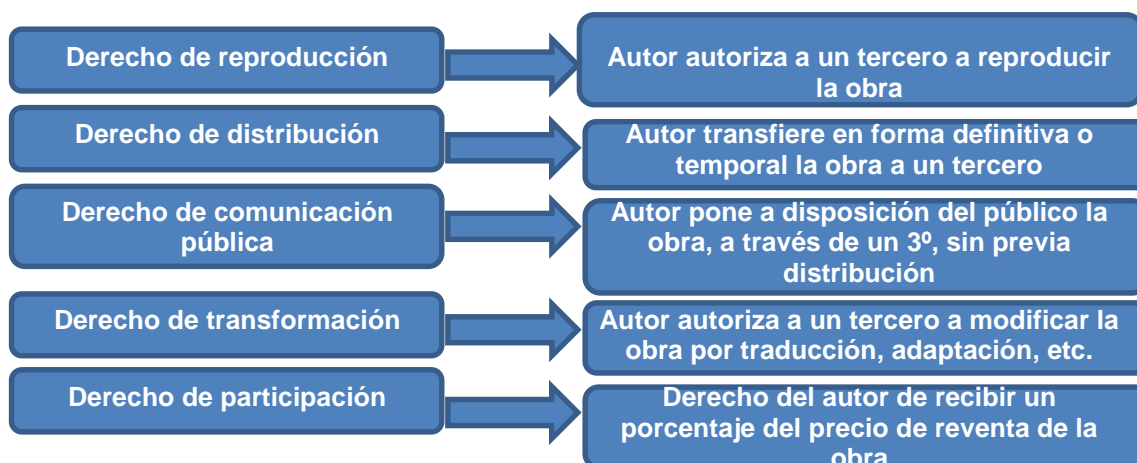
Derecho de reproducción

Autor autoriza a un tercero a reproducir la obra

Derecho de distribución

Autor transfiere en forma definitiva o temporal la obra a un tercero

Derecho de comunicación pública

Autor pone a disposición del público la obra, a través de un 3º, sin previa distribución

Derecho de transformación

Autor autoriza a un tercero a modificar la obra por traducción, adaptación, etc.

Derecho de participación

Derecho del autor de recibir un porcentaje del precio de reventa de la obra